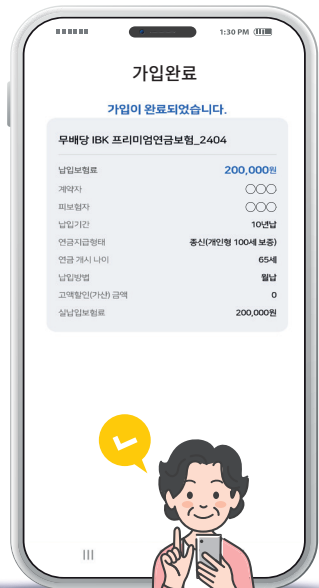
1:30 PM

가입완료

가입이 완료되었습니다.

무배당 IBK 프리미엄연금보험_2404

| | |
|---|---|
| 납입보험료 | 200,000원 |
| 계약자 | ○○○ |
| 피보험자 | ○○○ |
| 납입기간 | 10년납 |
| 연금지급형태 | 종신(개인형 100세 보증) |
| 연금 개시 나이 | 65세 |
| 납입방법 | 월납 |
| 고액할인(가산) 금액 | 0 |
| 실납입보험료 | 200,000원 |